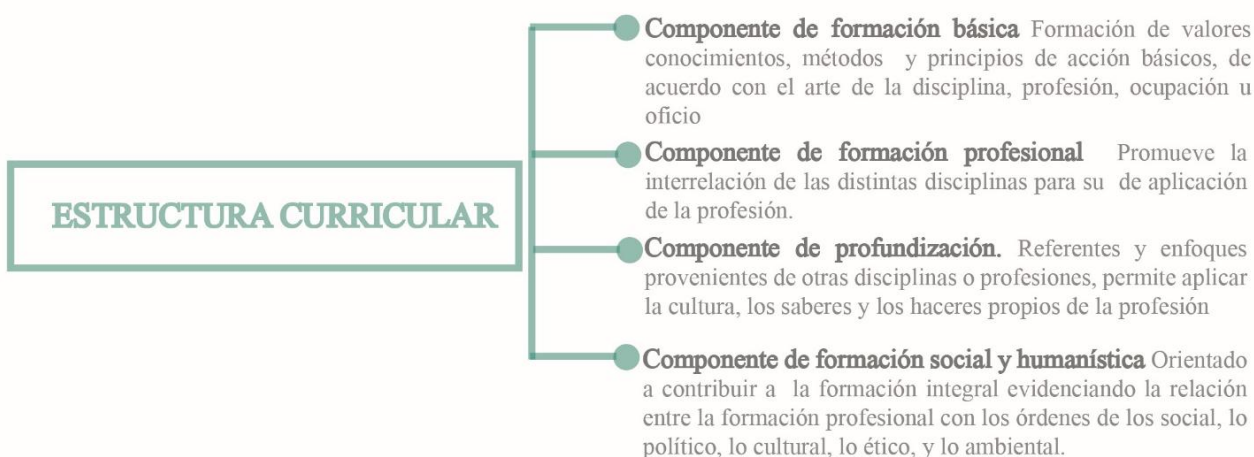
ESTRUCTURA CURRICULAR

Componente de formación básica Formación de valores conocimientos, métodos y principios de acción básicos, de acuerdo con el arte de la disciplina, profesión, ocupación u oficio

Componente de formación profesional Promueve la interrelación de las distintas disciplinas para su de aplicación de la profesión.

Componente de profundización. Referentes y enfoques provenientes de otras disciplinas o profesiones, permite aplicar la cultura, los saberes y los haceres propios de la profesión

Componente de formación social y humanística Orientado a contribuir a la formación integral evidenciando la relación entre la formación profesional con los órdenes de los social, lo político, lo cultural, lo ético, y lo ambiental.